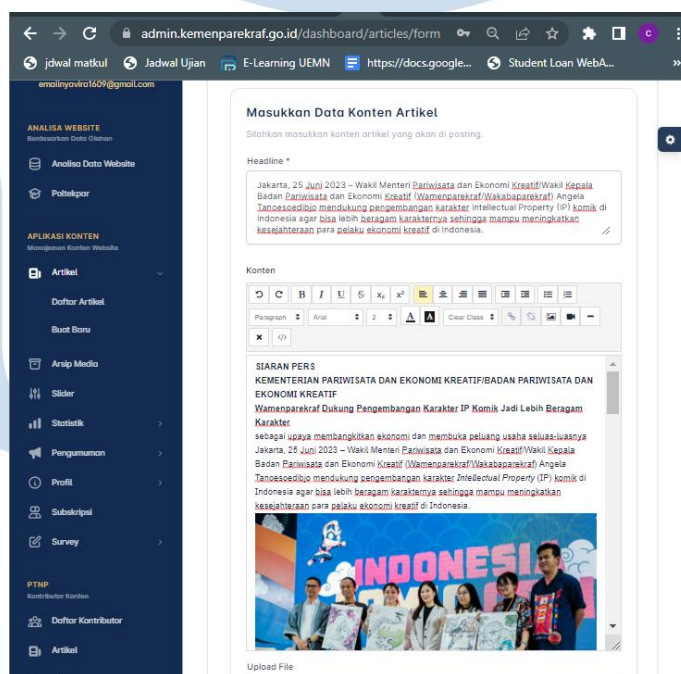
admin.kemenparekraf.go.id/dashboard/articles/form

jdwal matkul | Jadwal Ujian | E-Learning UEMN | https://docs.google... | Student Loan WebA...

emailnyavira1609@gmail.com

ANALISA WEBSITE
Berdasarkan Data Olahan

Analisa Data Website

Poltekpar

APLIKASI KONTEN
Manajemen Konten Website

Artikel

Daftar Artikel

Buat Baru

Arsip Media

Slider

Statistik

Pengumuman

Profil

Subskripsi

Survey

PTNP
Kontributor Konten

Daftar Kontributor

Artikel

Masukkan Data Konten Artikel

Silahkan masukkan konten artikel yang akan di posting.

Headline *

Jakarta, 25 Juni 2023 – Wakil Menteri Pariwisata dan Ekonomi Kreatif/Wakil Kepala Badan Pariwisata dan Ekonomi Kreatif (Wamenparekraf/Wakabaparekraf) Angela Tanoesoedibjo mendukung pengembangan karakter Intellectual Property (IP) komik di Indonesia agar bisa lebih beragam karakternya sehingga mampu meningkatkan kesejahteraan para pelaku ekonomi kreatif di Indonesia.

Konten

Paragraph | Arial | 2 | Clear Class

SIARAN PERS
KEMENTERIAN PARIWISATA DAN EKONOMI KREATIF/BADAN PARIWISATA DAN EKONOMI KREATIF
Wamenparekraf Dukung Pengembangan Karakter IP Komik Jadi Lebih Beragam Karakter
sebagai upaya membangkitkan ekonomi dan membuka peluang usaha seluas-luasnya
Jakarta, 25 Juni 2023 – Wakil Menteri Pariwisata dan Ekonomi Kreatif/Wakil Kepala Badan Pariwisata dan Ekonomi Kreatif (Wamenparekraf/Wakabaparekraf) Angela Tanoesoedibjo mendukung pengembangan karakter Intellectual Property (IP) komik di Indonesia agar bisa lebih beragam karakternya sehingga mampu meningkatkan kesejahteraan para pelaku ekonomi kreatif di Indonesia.

INDONESIA

Upload File